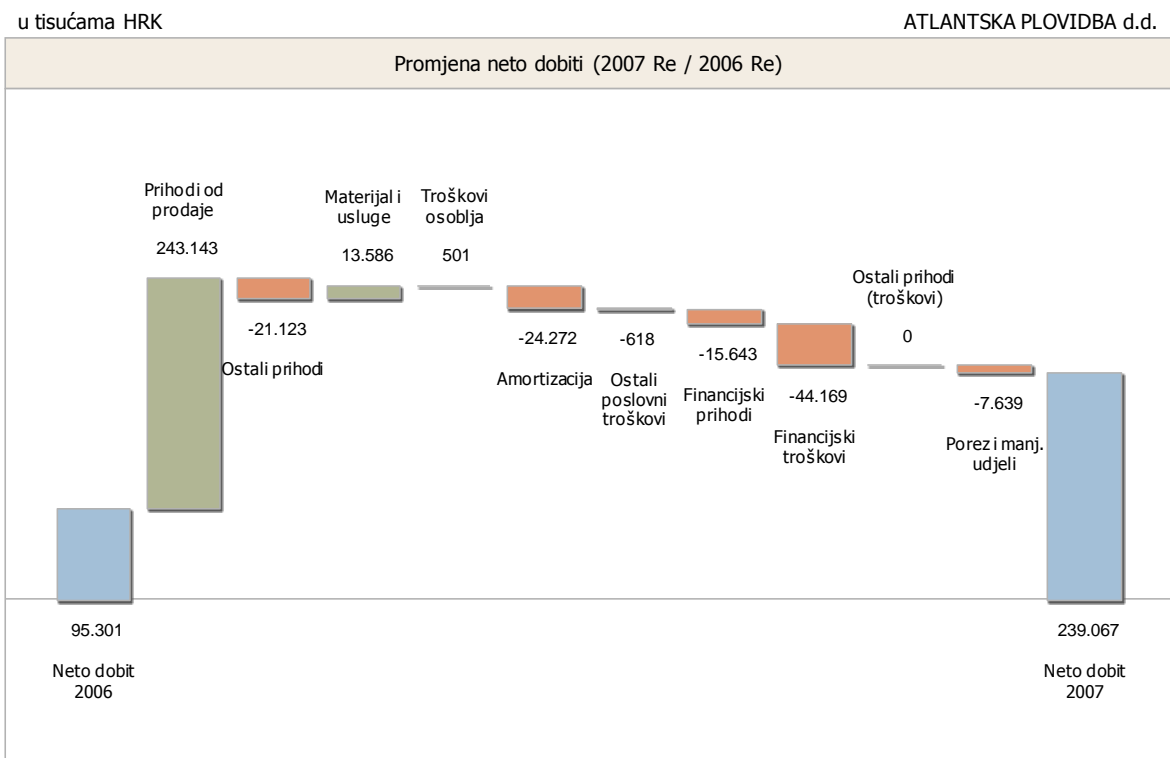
u tisućama HRK

ATLANTSKA PLOVIDBA d.d.

Promjena neto dobiti (2007 Re / 2006 Re)

Prihodi od prodaje
243.143

-21.123
Ostali prihodi

Materijal i usluge
13.586

Troškovi osoblja
501

-24.272
Amortizacija

-618
Ostali poslovni troškovi

-15.643
Financijski prihodi

-44.169
Financijski troškovi

Ostali prihodi (troškovi)
0

-7.639
Porez i manj. udjeli

95.301
Neto dobit 2006

239.067
Neto dobit 2007